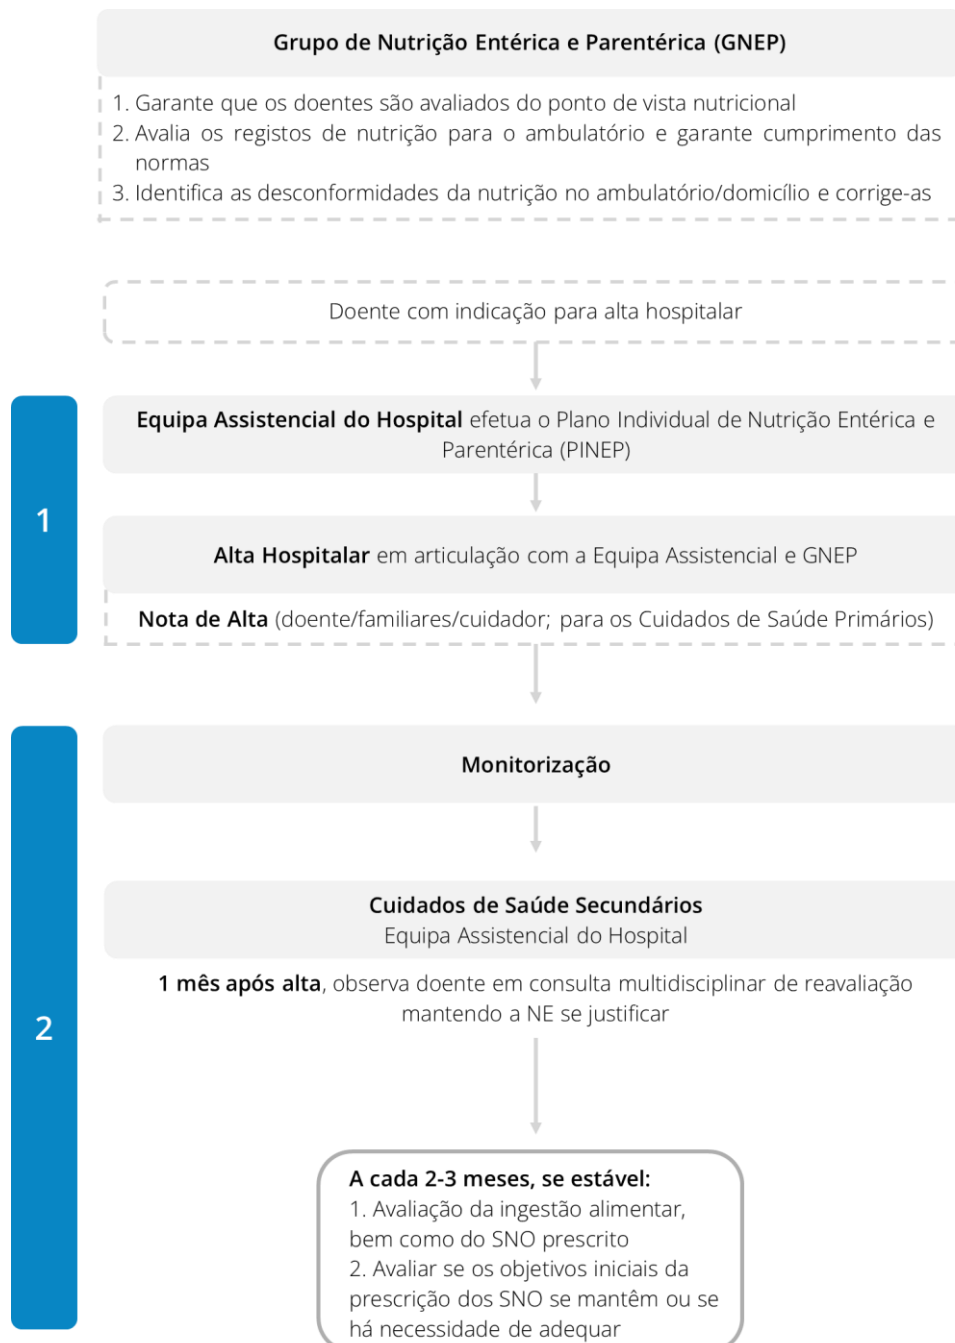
Grupo de Nutrição Entérica e Parentérica (GNEP)

1. Garante que os doentes são avaliados do ponto de vista nutricional
2. Avalia os registos de nutrição para o ambulatório e garante cumprimento das normas
3. Identifica as desconformidades da nutrição no ambulatório/domicílio e corrige-as

Doente com indicação para alta hospitalar

1

Equipa Assistencial do Hospital efetua o Plano Individual de Nutrição Entérica e Parentérica (PINEP)

Alta Hospitalar em articulação com a Equipa Assistencial e GNEP

Nota de Alta (doente/familiares/cuidador; para os Cuidados de Saúde Primários)

2

Monitorização

Cuidados de Saúde Secundários
Equipa Assistencial do Hospital

1 mês após alta, observa doente em consulta multidisciplinar de reavaliação mantendo a NE se justificar

A cada 2-3 meses, se estável:
1. Avaliação da ingestão alimentar, bem como do SNO prescrito
2. Avaliar se os objetivos iniciais da prescrição dos SNO se mantêm ou se há necessidade de adequar